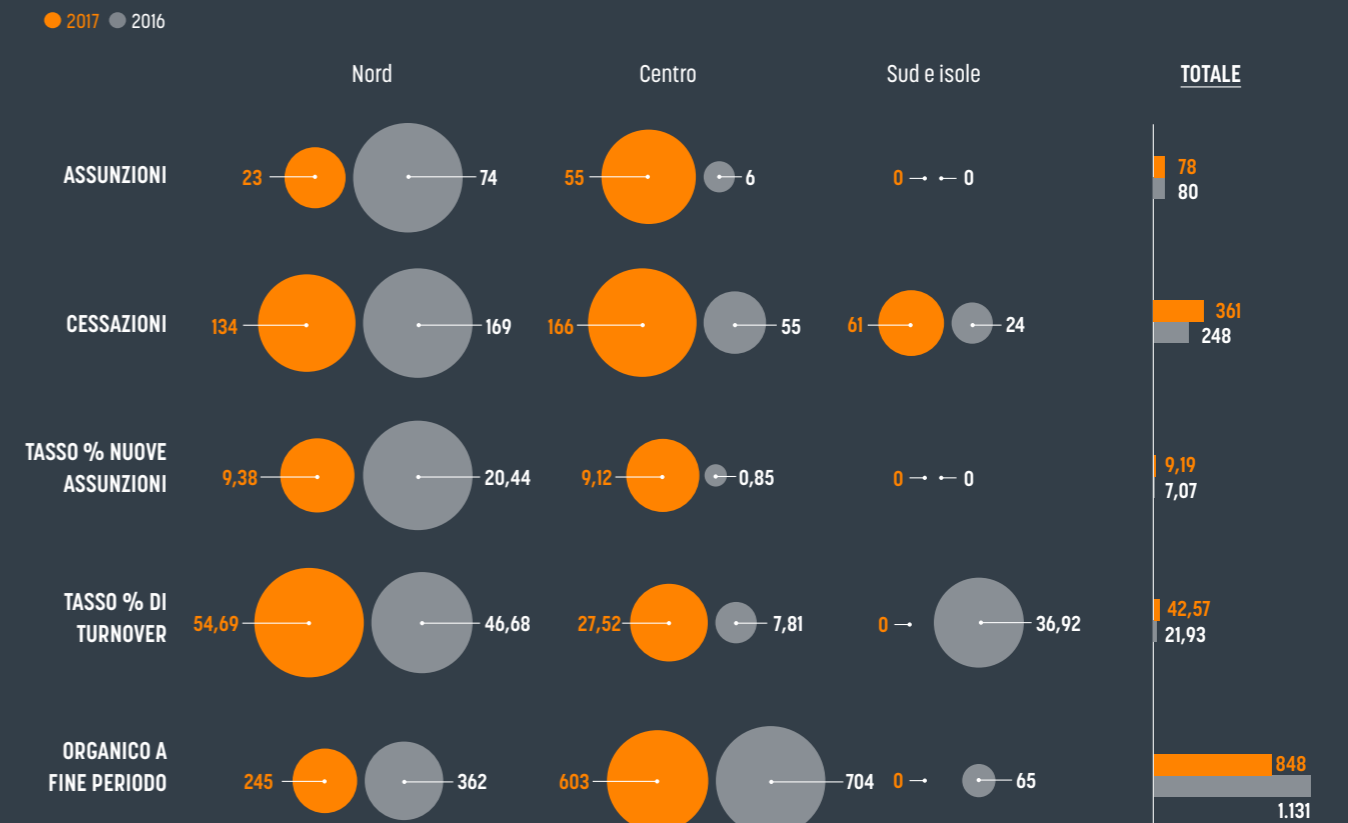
2017 2016

| | Nord | | Centro | | Sud e isole | | TOTALE | |
|---|---|---|---|---|---|---|---|---|
| ASSUNZIONI | 23 | 74 | 55 | 6 | 0 | 0 | 78 | 80 |
| CESSAZIONI | 134 | 169 | 166 | 55 | 61 | 24 | 361 | 248 |
| TASSO % NUOVE ASSUNZIONI | 9,38 | 20,44 | 9,12 | 0,85 | 0 | 0 | 9,19 | 7,07 |
| TASSO % DI TURNOVER | 54,69 | 46,68 | 27,52 | 7,81 | 0 | 36,92 | 42,57 | 21,93 |
| ORGANICO A FINE PERIODO | 245 | 362 | 603 | 704 | 0 | 65 | 848 | 1.131 |